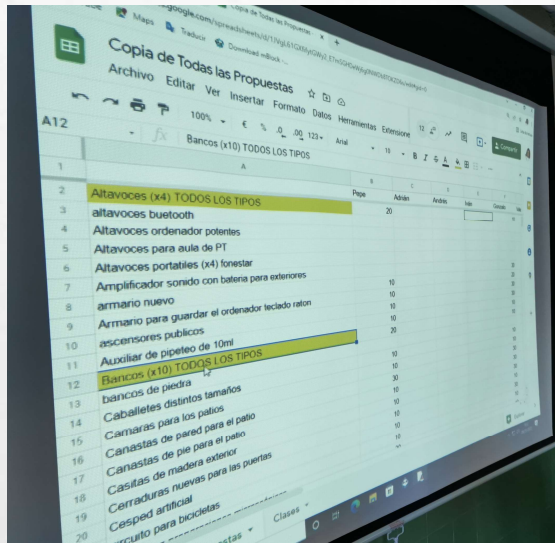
Copia de Todas las Propuestas
google.com/spreadsheets/d/1

Maps Traducir Download eBook -

Copia de Todas las Propuestas

Archivo Editar Ver Insertar Formato Datos Herramientas Extensione

100% € % .0 .00 123 Arial 10 B I S A

A12 Bancos (x10) TODOS LOS TIPOS

Compartir

| | A | B | C | D | E | F |
|---|---|---|---|---|---|---|
| 1 | | | | | | |
| 2 | Altavoces (x4) TODOS LOS TIPOS | Pepe | Adrián | Andrés | | Gonzalo |
| 3 | altavoces buetooth | | 20 | | | |
| 4 | Altavoces ordenador potentes | | | | | |
| 5 | Altavoces para aula de PT | | | | | |
| 6 | Altavoces portatiles (x4) fonestar | | | | | |
| 7 | Amplificador sonido con bateria para exteriores | | 10 | | | |
| 8 | armario nuevo | | 10 | | | |
| 9 | Armario para guardar el ordenador teclado raton | | 10 | | | |
| 10 | ascensores publicos | | 20 | | | |
| 11 | Auxiliar de pipeteo de 10ml | | 10 | | | |
| 12 | Bancos (x10) TODOS LOS TIPOS | | 10 | | | |
| 13 | bancos de piedra | | 30 | | | |
| 14 | Caballetes distintos tamaños | | 10 | | | |
| 15 | Camaras para los patios | | 10 | | | |
| 16 | Canastas de pared para el patio | | 10 | | | |
| 17 | Canastas de pie para el patio | | 10 | | | |
| 18 | Casitas de madera exterior | | | | | |
| 19 | Cerraduras nuevas para las puertas | | | | | |
| 20 | Cesped artificial | | | | | |
| | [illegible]cuito para bicicletas | | | | | |

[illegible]stas Clases